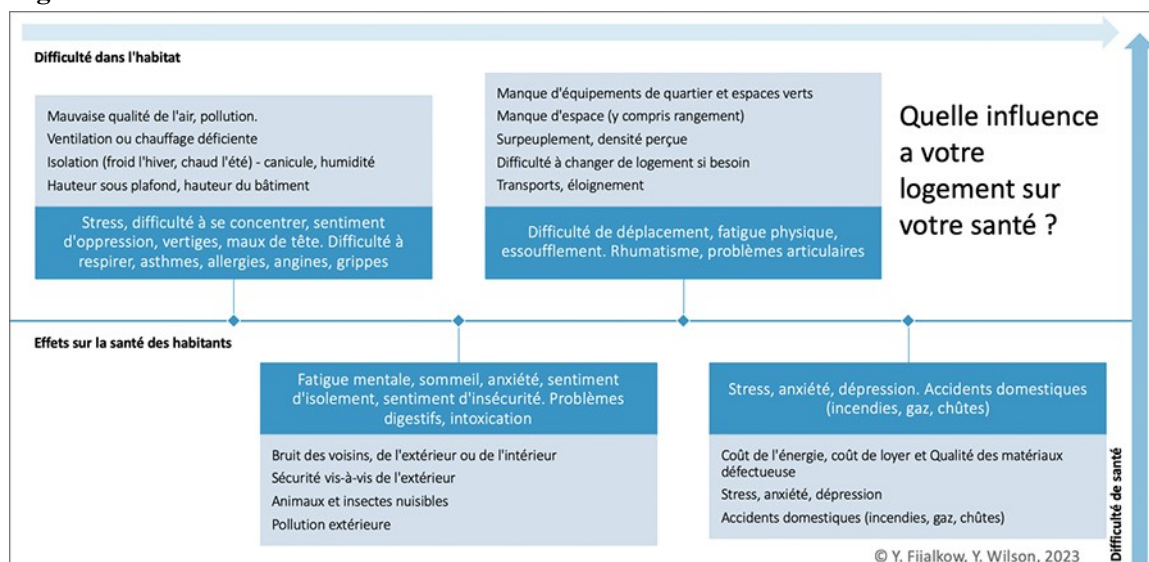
Difficulté dans l'habitat

Mauvaise qualité de l'air, pollution.
Ventilation ou chauffage déficiente
Isolation (froid l'hiver, chaud l'été) - canicule, humidité
Hauteur sous plafond, hauteur du bâtiment

Stress, difficulté à se concentrer, sentiment d'oppression, vertiges, maux de tête. Difficulté à respirer, asthmes, allergies, angines, grippes

Manque d'équipements de quartier et espaces verts
Manque d'espace (y compris rangement)
Surpeuplement, densité perçue
Difficulté à changer de logement si besoin
Transports, éloignement

Difficulté de déplacement, fatigue physique, essoufflement. Rhumatisme, problèmes articulaires

Quelle influence a votre logement sur votre santé ?

Effets sur la santé des habitants

Fatigue mentale, sommeil, anxiété, sentiment d'isolement, sentiment d'insécurité. Problèmes digestifs, intoxication

Bruit des voisins, de l'extérieur ou de l'intérieur
Sécurité vis-à-vis de l'extérieur
Animaux et insectes nuisibles
Pollution extérieure

Stress, anxiété, dépression. Accidents domestiques (incendies, gaz, chûtes)

Coût de l'énergie, coût de loyer et Qualité des matériaux défectueuse
Stress, anxiété, dépression
Accidents domestiques (incendies, gaz, chûtes)

Difficulté de santé

© Y. Fijalkow, Y. Wilson, 2023